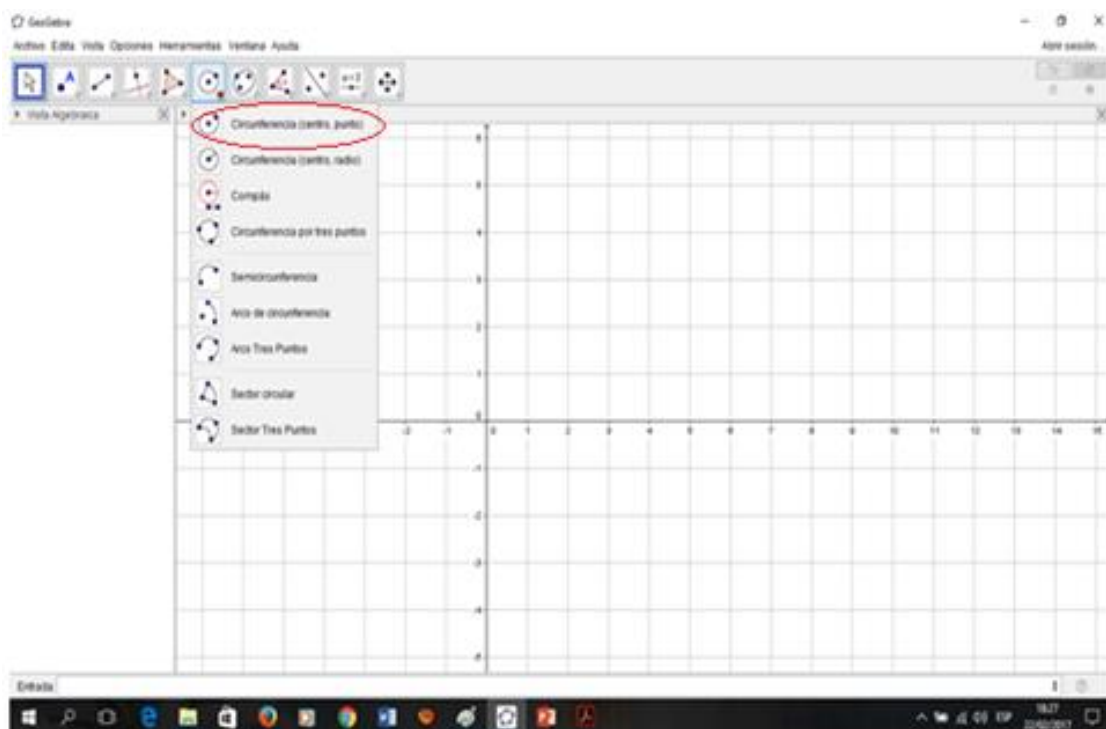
GeoGebra

Archivo Edita Vista Opciones Herramientas Ventana Ayuda

Abrir sesión...

▸ Vista Algebraica

Circunferencia (centro, punto)

Circunferencia (centro, radio)

Compás

Circunferencia por tres puntos

Semicircunferencia

Arco de circunferencia

Arco Tres Puntos

Sector circular

Sector Tres Puntos

6
5
4
3
2
1
0
-1
-2
-3
-4
-5

-2 -1 0 1 2 3 4 5 6 7 8 9 10 11 12 13 14 15

Entrada

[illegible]